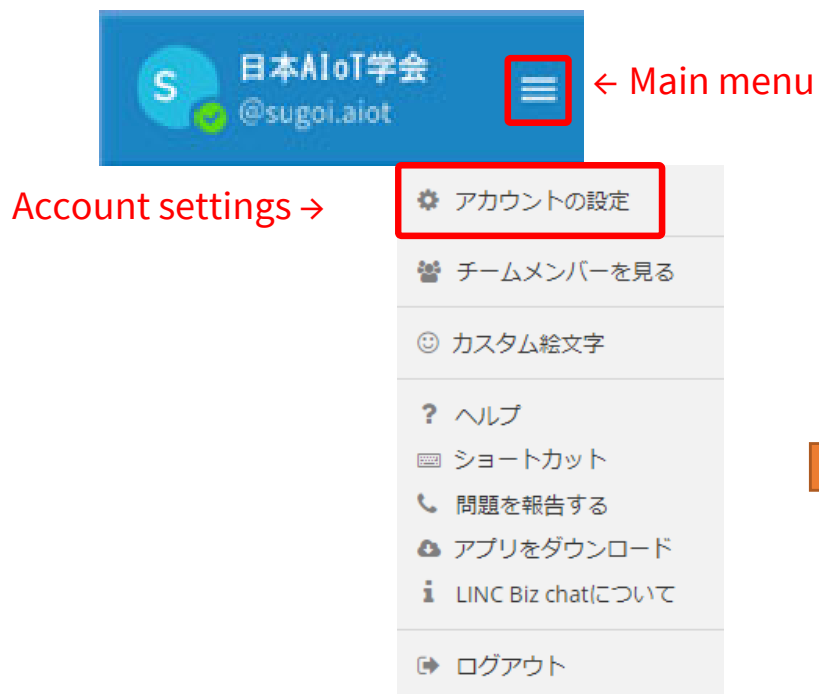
S 日本AIoT学会
@sugoi.aiot

← Main menu

Account settings →

アカウントの設定

チームメンバーを見る

カスタム絵文字

? ヘルプ
ショートカット
問題を報告する
アプリをダウンロード
i LINC Biz chatについて

ログアウト